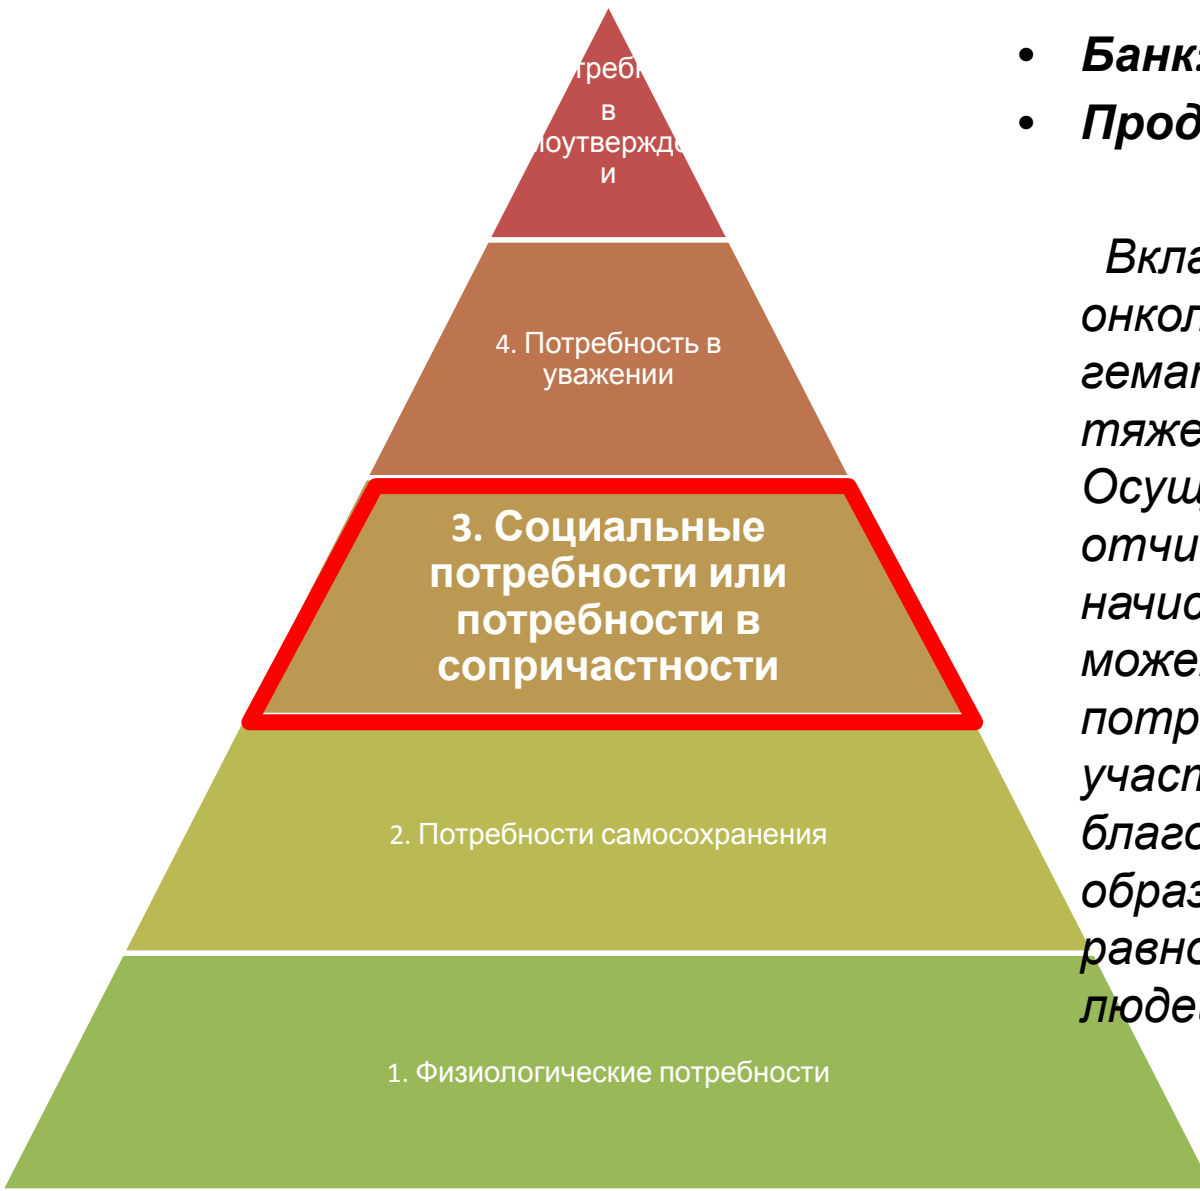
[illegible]требн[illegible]
в
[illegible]оутвержд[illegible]
и

4. Потребность в уважении

3. Социальные потребности или потребности в сопричастности

2. Потребности самосохранения

1. Физиологические потребности

• Банк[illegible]
• Прод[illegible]

Вкла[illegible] онкол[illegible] гема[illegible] тяже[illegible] Осущ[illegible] отчи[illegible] начис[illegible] може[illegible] потр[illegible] участ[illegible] благо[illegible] обра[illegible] равно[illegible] люде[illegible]